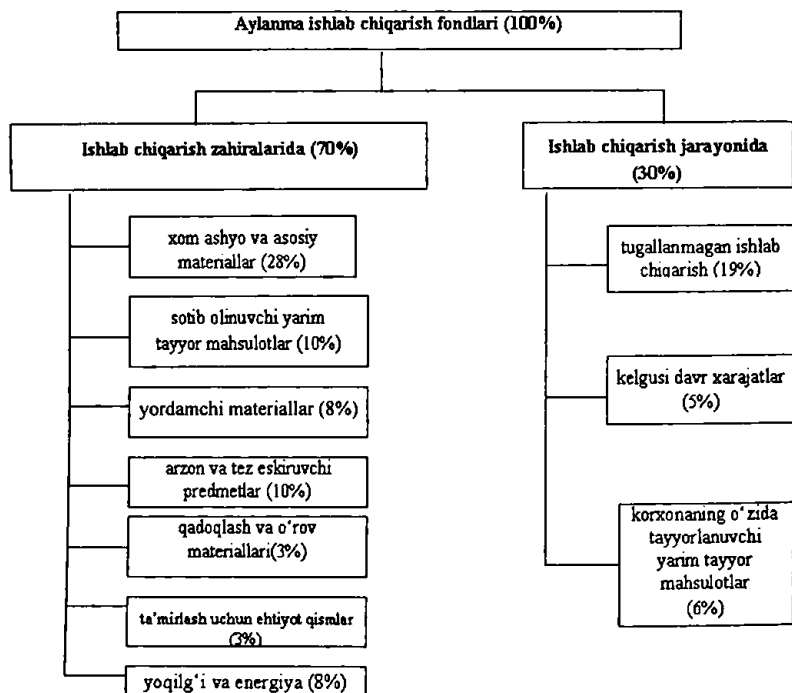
Aylanma ishlab chiqarish fondlari (100%)

Ishlab chiqarish zahiralarida (70%)

xom ashyo va asosiy materiallar (28%)

sotib olinuvchi yarim tayyor mahsulotlar (10%)

yordamchi materiallar (8%)

arzon va tez eskiruvchi predmetlar (10%)

qadoqlash va o'rov materiallari(3%)

ta'mirlash uchun ehtiyot qismlar (3%)

yoqilg'i va energiya (8%)

Ishlab chiqarish jarayonida (30%)

tugallanmagan ishlab chiqarish (19%)

kelgusi davr xarajatlar (5%)

korxonaning o'zida tayyorlanuvchi yarim tayyor mahsulotlar (6%)